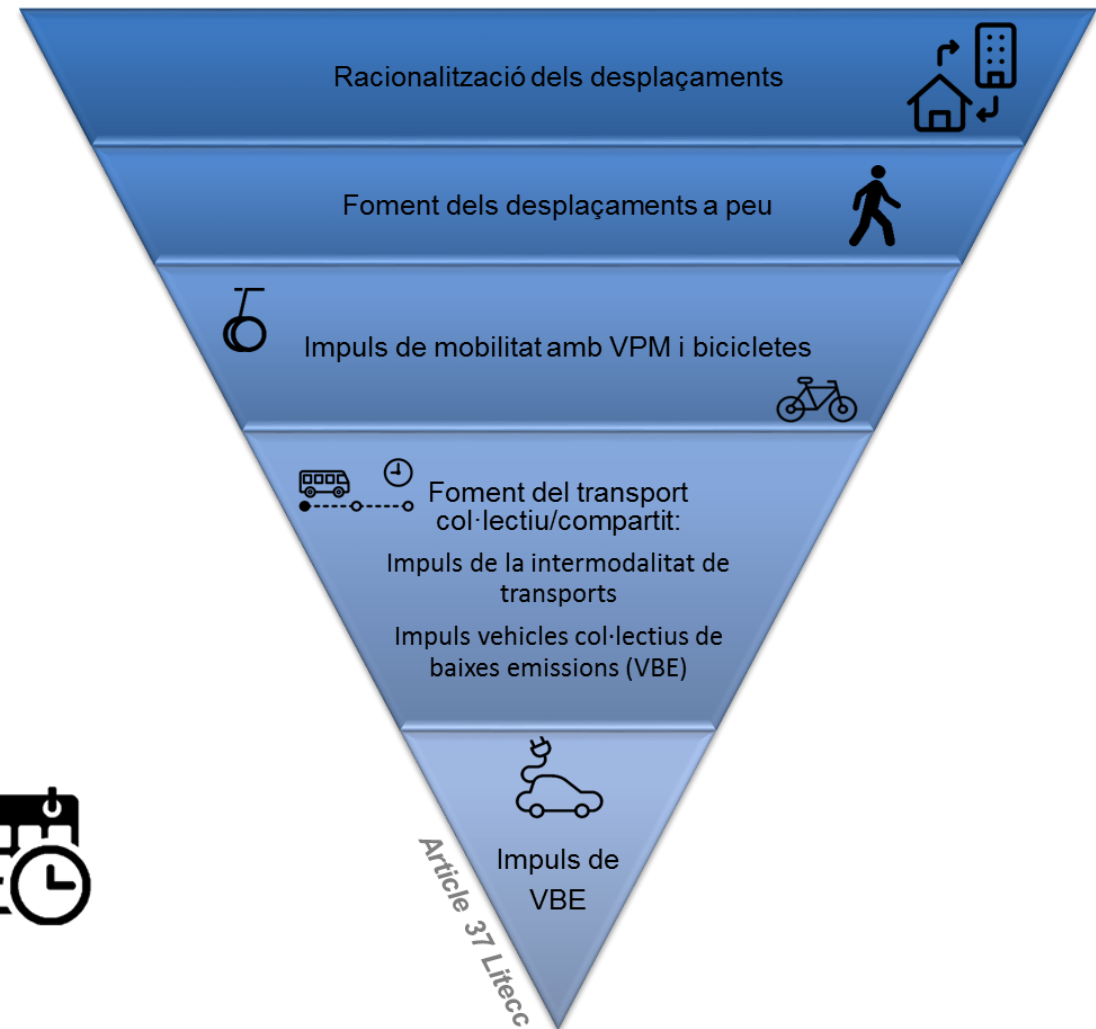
Racionalització dels desplaçaments

Foment dels desplaçaments a peu

Impuls de mobilitat amb VPM i bicicletes

Foment del transport col·lectiu/compartit:

Impuls de la intermodalitat de transports

Impuls vehicles col·lectius de baixes emissions (VBE)

Impuls de VBE

Article 37 Litecc